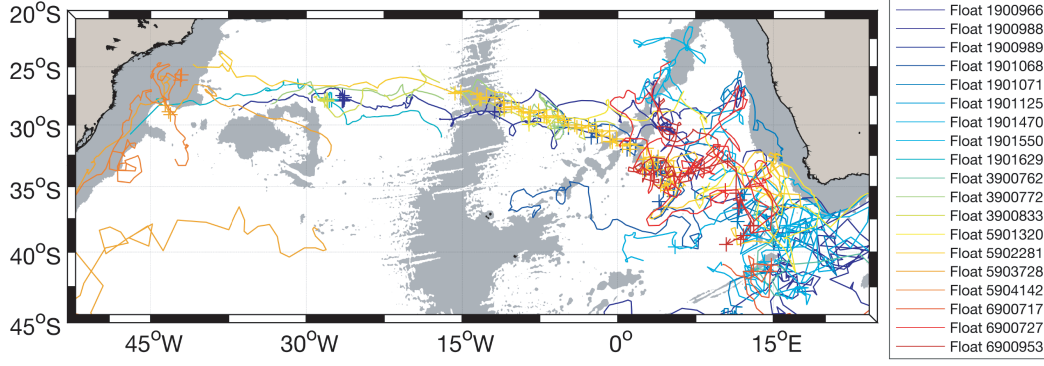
20°S
25°S
30°S
35°S
40°S
45°S
45°W
30°W
15°W
0°
15°E

Float 1900966
Float 1900988
Float 1900989
Float 1901068
Float 1901071
Float 1901125
Float 1901470
Float 1901550
Float 1901629
Float 3900762
Float 3900772
Float 3900833
Float 5901320
Float 5902281
Float 5903728
Float 5904142
Float 6900717
Float 6900727
Float 6900953